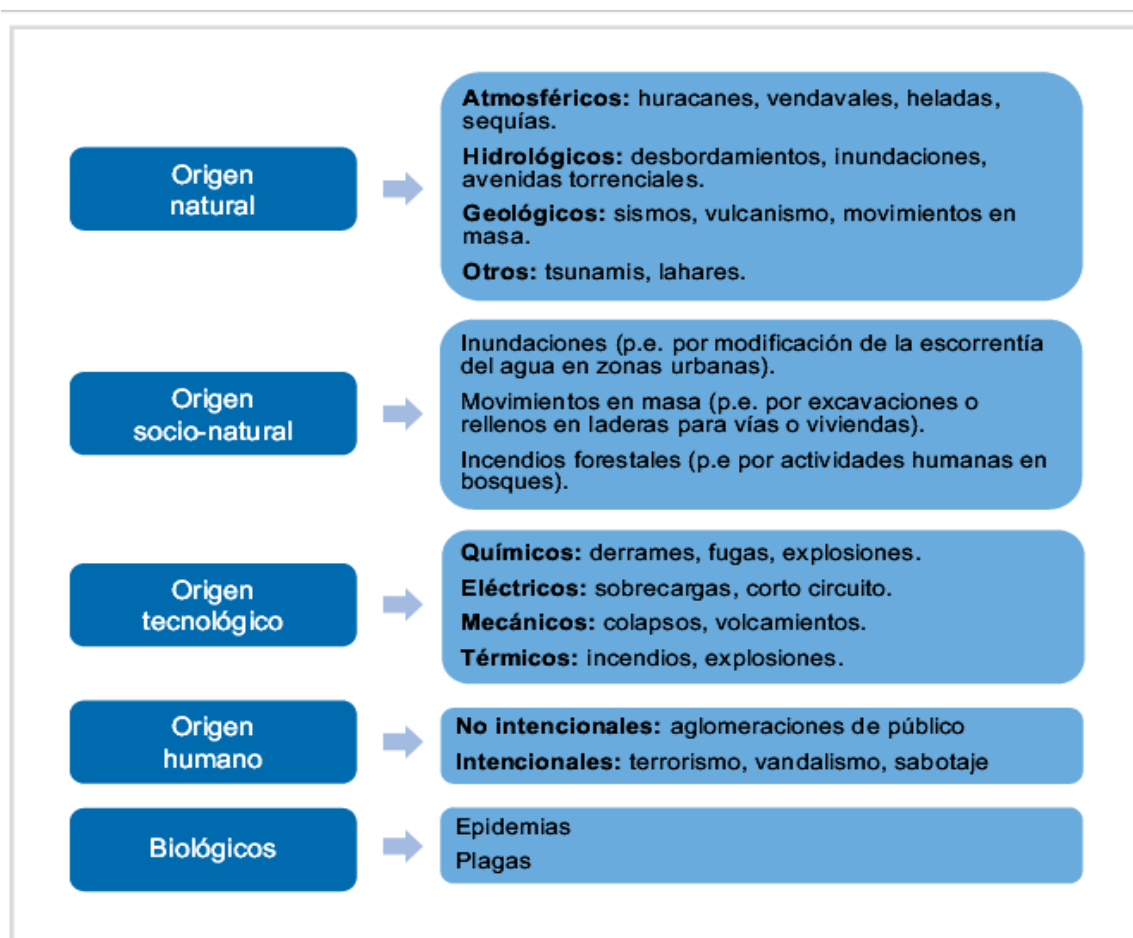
Origen natural

**Atmosféricos:** huracanes, vendavales, heladas, sequías.

**Hidrológicos:** desbordamientos, inundaciones, avenidas torrenciales.

**Geológicos:** sismos, vulcanismo, movimientos en masa.

**Otros:** tsunamis, lahares.

Origen socio-natural

Inundaciones (p.e. por modificación de la escorrentía del agua en zonas urbanas).

Movimientos en masa (p.e. por excavaciones o rellenos en laderas para vías o viviendas).

Incendios forestales (p.e por actividades humanas en bosques).

Origen tecnológico

**Químicos:** derrames, fugas, explosiones.

**Eléctricos:** sobrecargas, corto circuito.

**Mecánicos:** colapsos, volcamientos.

**Térmicos:** incendios, explosiones.

Origen humano

**No intencionales:** aglomeraciones de público

**Intencionales:** terrorismo, vandalismo, sabotaje

Biológicos

Epidemias

Plagas